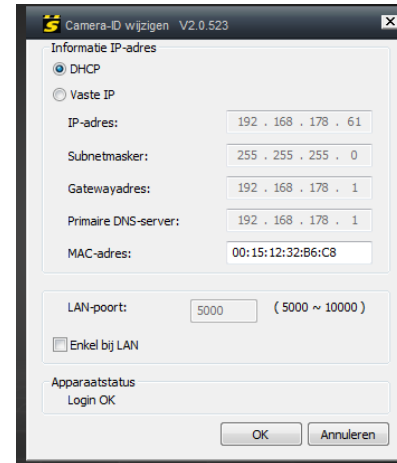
Camera-ID wijzigen V2.0.523

Informatie IP-adres

DHCP

Vaste IP

IP-adres: 192 . 168 . 178 . 61

Subnetmasker: 255 . 255 . 255 . 0

Gatewayadres: 192 . 168 . 178 . 1

Primaire DNS-server: 192 . 168 . 178 . 1

MAC-adres: 00:15:12:32:B6:C8

LAN-poort: 5000 ( 5000 ~ 10000 )

Enkel bij LAN

Apparaatstatus

Login OK

OK

Annuleren